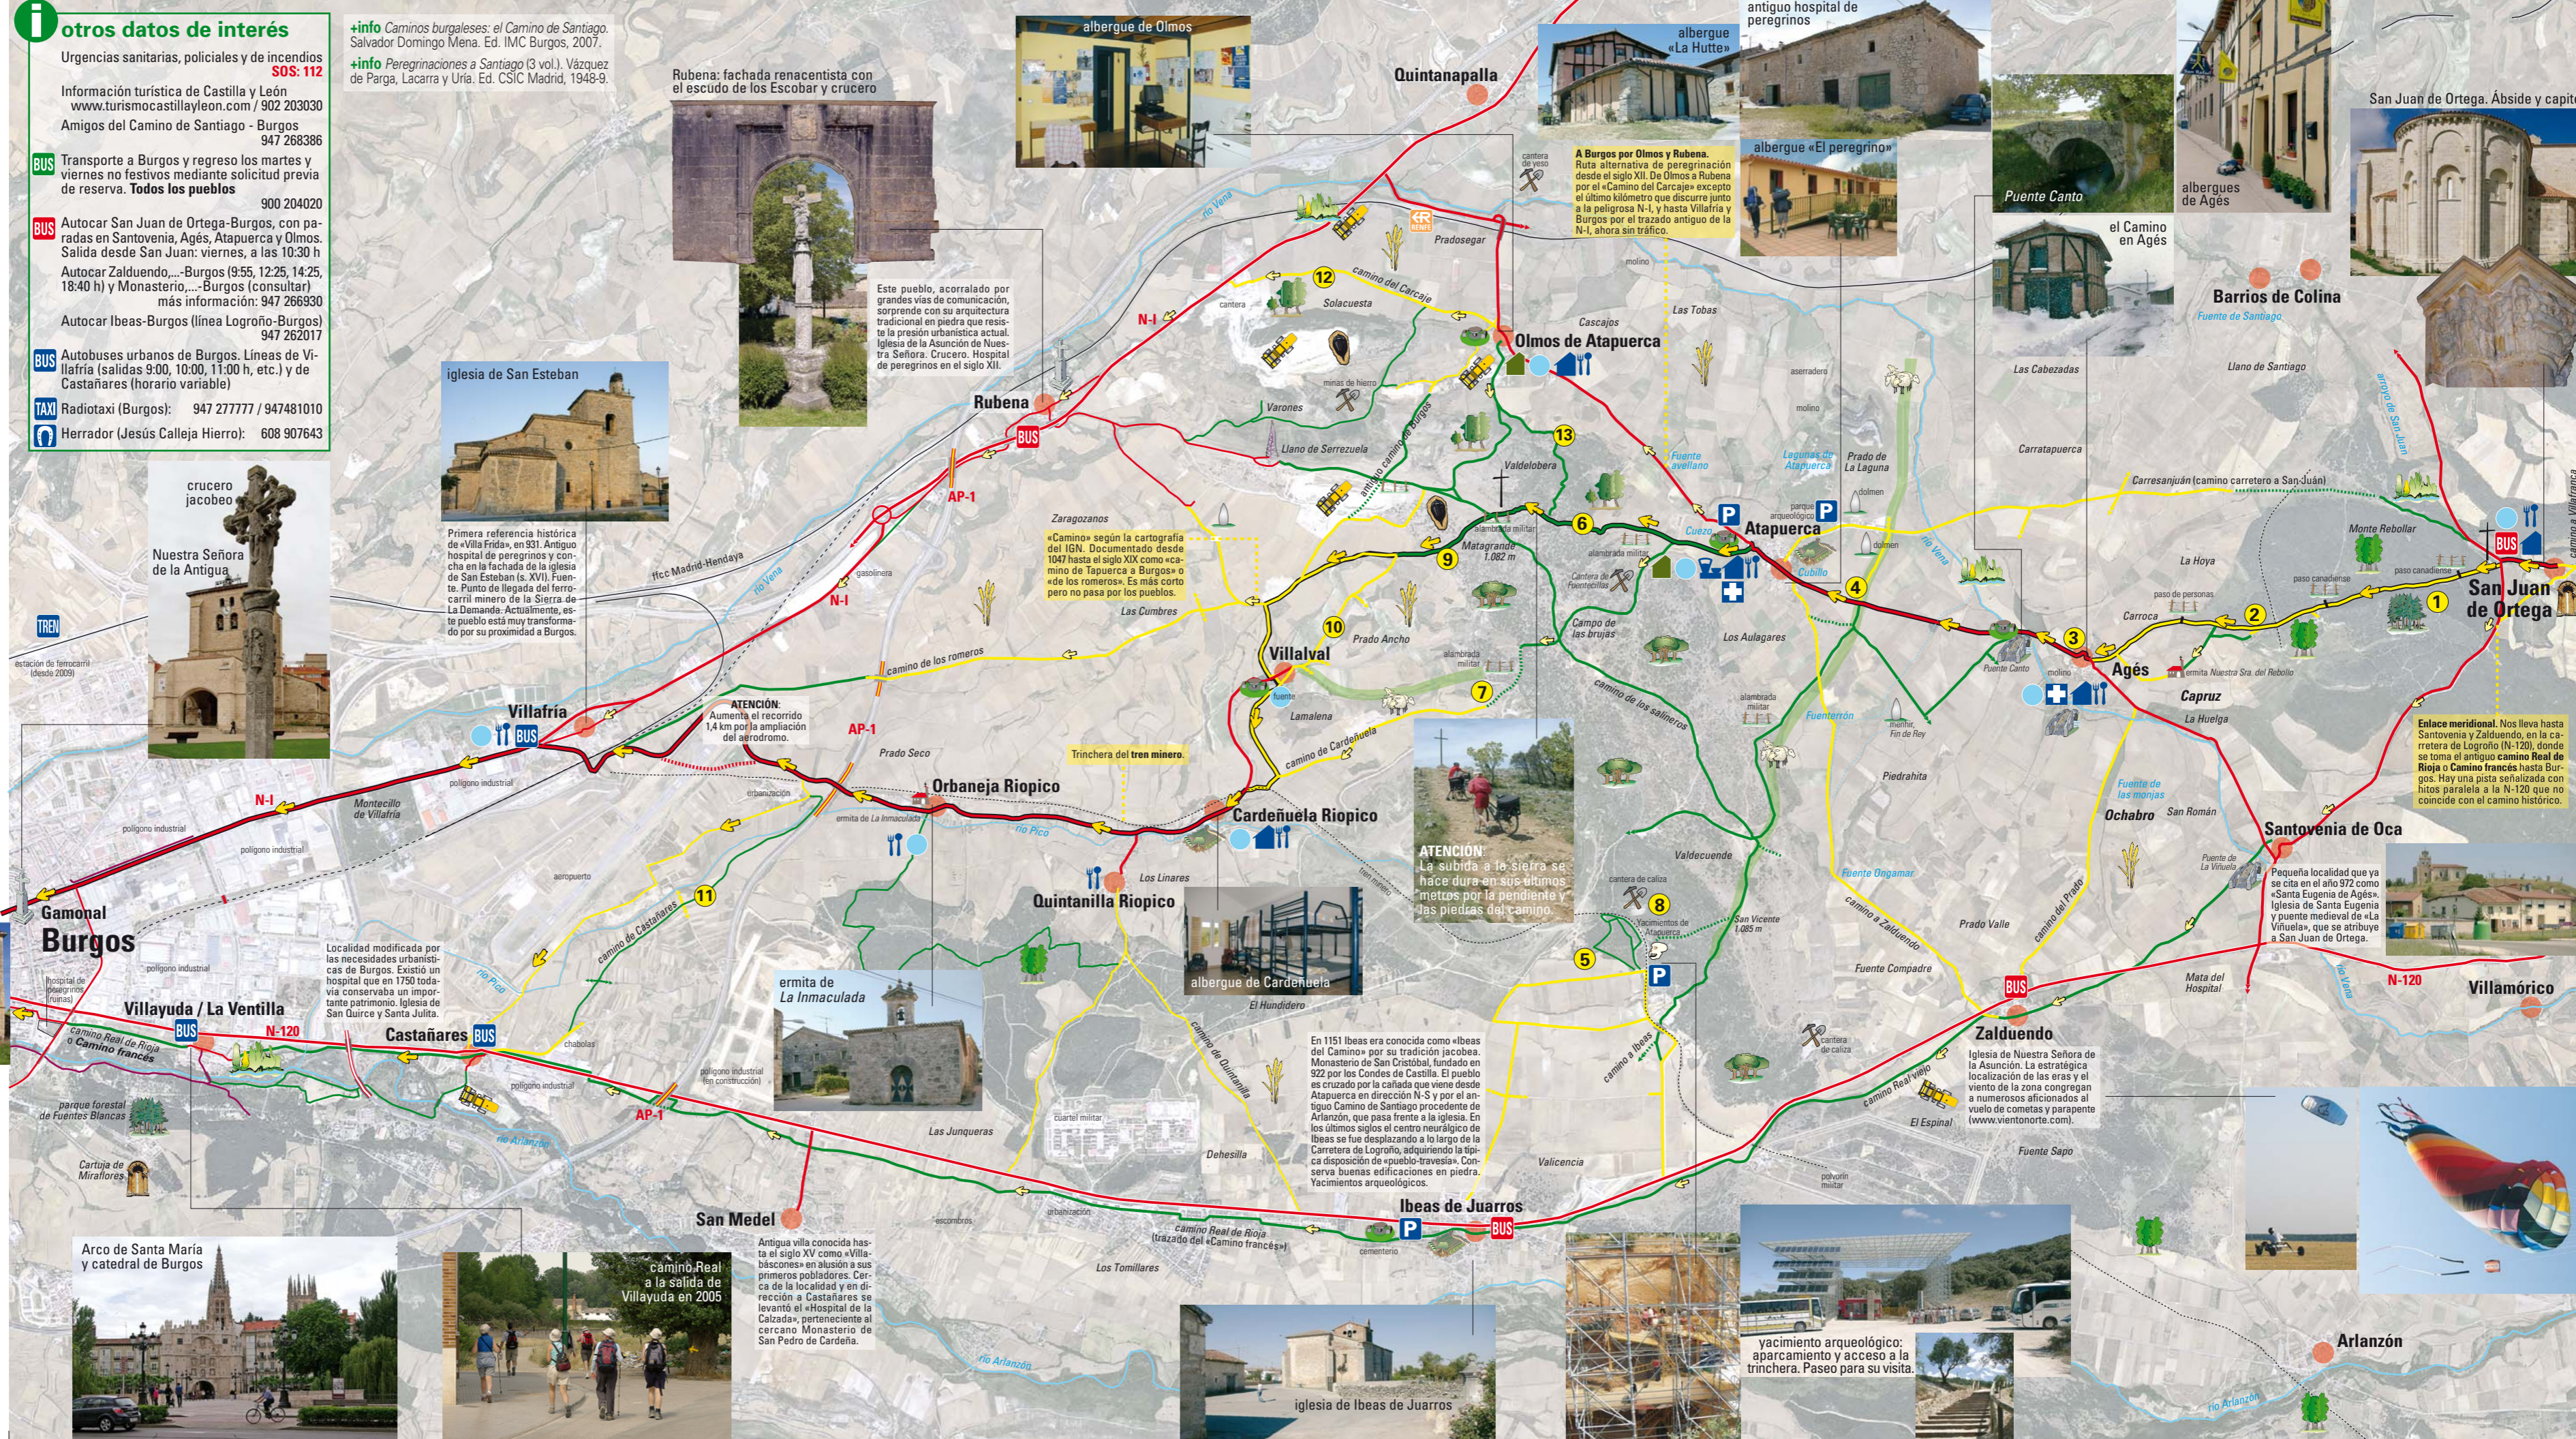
otros datos de interés

Urgencias sanitarias, policiales y de incendios SOS: 112

Información turística de Castilla y León www.turismocastillayleon.com / 902 203030

Amigos del Camino de Santiago - Burgos 947 268386

BUS Transporte a Burgos y regreso los martes y viernes no festivos mediante solicitud previa de reserva. Todos los pueblos 900 204020

BUS Autocar San Juan de Ortega-Burgos, con paradas en Santovenia, Agés, Atapuerca y Olmos. Salida desde San Juan: viernes, a las 10:30 h

Autocar Zalduendo,...-Burgos (9:55, 12:25, 14:25, 18:40 h) y Monasterio,...-Burgos (consultar) más información: 947 266930

Autocar Ibeas-Burgos (línea Logroño-Burgos) 947 262017

BUS Autobuses urbanos de Burgos. Líneas de Villafría (salidas 9:00, 10:00, 11:00 h, etc.) y de Castañares (horario variable)

TAXI Radiotaxi (Burgos): 947 277777 / 947481010

Herrador (Jesús Calleja Hierro): 608 907643

+info Caminos burgaleses: el Camino de Santiago. Salvador Domingo Mena. Ed. IMC Burgos, 2007.
+info Peregrinaciones a Santiago (3 vol.). Vázquez de Parga, Lacarra y Uría. Ed. CSIC Madrid, 1948-9.

Rubena: fachada renacentista con el escudo de los Escobar y crucero

albergue de Olmos

Quintanapalla

albergue «La Hutte»

antiguo hospital de peregrinos

albergue «El peregrino»

Puente Canto

albergues de Agés

San Juan de Ortega. Ábside y capit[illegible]

el Camino en Agés

Barrios de Colina

A Burgos por Olmos y Rubena. Ruta alternativa de peregrinación desde el siglo XII. De Olmos a Rubena por el «Camino del Carcaje» excepto el último kilómetro que discurre junto a la peligrosa N-I, y hasta Villafría y Burgos por el trazado antiguo de la N-I, ahora sin tráfico.

Este pueblo, acorralado por grandes vías de comunicación, sorprende con su arquitectura tradicional en piedra que resiste la presión urbanística actual. Iglesia de la Asunción de Nuestra Señora. Crucero. Hospital de peregrinos en el siglo XII.

iglesia de San Esteban

Primera referencia histórica de «Villa Frida», en 931. Antiguo hospital de peregrinos y concha en la fachada de la iglesia de San Esteban (s. XVI). Fuente. Punto de llegada del ferrocarril minero de la Sierra de La Demanda. Actualmente, este pueblo está muy transformado por su proximidad a Burgos.

crucero jacobeo

Nuestra Señora de la Antigua

Rubena

Olmos de Atapuerca

Atapuerca

Villalval

Villafría

Orbaneja Riopico

Cardeñuela Riopico

Quintanilla Riopico

Agés

San Juan de Ortega

Santovenia de Oca

Zalduendo

Ibeas de Juarros

San Medel

Castañares

Villayuda / La Ventilla

Gamonal

Burgos

Villamórico

Arlanzón

«Camino» según la cartografía del IGN. Documentado desde 1047 hasta el siglo XIX como «camino de Tapuerca a Burgos» o «de los romeros». Es más corto pero no pasa por los pueblos.

ATENCIÓN: Aumenta el recorrido 1,4 km por la ampliación del aeródromo.

Trinchera del tren minero.

ATENCIÓN: La subida a la sierra se hace dura en sus últimos metros por la pendiente y las piedras del camino.

albergue de Cardeñuela

ermita de La Inmaculada

Localidad modificada por las necesidades urbanísticas de Burgos. Existió un hospital que en 1750 todavía conservaba un importante patrimonio. Iglesia de San Quirce y Santa Julita.

En 1151 Ibeas era conocida como «Ibeas del Camino» por su tradición jacobea. Monasterio de San Cristóbal, fundado en 922 por los Condes de Castilla. El pueblo es cruzado por la cañada que viene desde Atapuerca en dirección N-S y por el antiguo Camino de Santiago procedente de Arlanzón, que pasa frente a la iglesia. En los últimos siglos el centro neurálgico de Ibeas se fue desplazando a lo largo de la Carretera de Logroño, adquiriendo la típica disposición de «pueblo-travesía». Conserva buenas edificaciones en piedra. Yacimientos arqueológicos.

Iglesia de Nuestra Señora de la Asunción. La estratégica localización de las eras y el viento de la zona congregan a numerosos aficionados al vuelo de cometas y parapente (www.vientonorte.com).

Pequeña localidad que ya se cita en el año 972 como «Santa Eugenia de Agés». Iglesia de Santa Eugenia y puente medieval de «La Viñuela», que se atribuye a San Juan de Ortega.

Enlace meridional. Nos lleva hasta Santovenia y Zalduendo, en la carretera de Logroño (N-120), donde se toma el antiguo camino Real de Rioja o Camino francés hasta Burgos. Hay una pista señalizada con hitos paralela a la N-120 que no coincide con el camino histórico.

Antigua villa conocida hasta el siglo XV como «Villabáscones» en alusión a sus primeros pobladores. Cerca de la localidad y en dirección a Castañares se levantó el «Hospital de la Calzada», perteneciente al cercano Monasterio de San Pedro de Cardeña.

Arco de Santa María y catedral de Burgos

camino Real a la salida de Villayuda en 2005

iglesia de Ibeas de Juarros

yacimiento arqueológico: aparcamiento y acceso a la trinchera. Paseo para su visita.

N-I
AP-1
N-120
camino del Carcaje
camino de los romeros
camino de Cardeñuela
camino de Castañares
camino de los salineros
camino Real de Rioja o Camino francés
camino Real de Rioja (trazado del «Camino francés»)
camino Real viejo
camino a Zalduendo
camino a Ibeas
camino del Prado
Carresanjuán (camino carretero a San Juan)
Solacuesta
Varones
Llano de Serrezuela
Valdelobera
Matagrande 1.082 m
Las Cumbres
Zaragozanos
Prado Ancho
Lamalena
Campo de las brujas
Los Aulagares
Cueva
Cubillo
Las Tobas
Cascajos
Prado de La Laguna
Lagunas de Atapuerca
Fuente avellano
Las Cabezadas
Llano de Santiago
Carratapuerca
La Hoya
Carroca
Capruz
La Huelga
Piedrahita
Valdecuende
San Vicente 1.085 m
Fuente Compadre
Prado Valle
Ochabro
San Román
Fuente de las monjas
Fuente Ongamar
Fuenterrón
Fin de Rey
Mata del Hospital
Fuente Sapo
El Espinal
Valicencia
Dehesilla
Las Junqueras
Los Tomillares
Los Linares
El Hundidero
Prado Seco
Montecillo de Villafría
Prado Sancha
río Vena
río Pico
río Pisuerga
río Arlanzón
río Ayuso
Fuente de Santiago
Monte Rebollar
Prado Sotillo
ffcc Madrid-Hendaya
TREN
estación de ferrocarril (desde 2009)
polígono industrial
aeropuerto
gasolinera
urbanización
cuartel militar
polvorín militar
cementerio
escombros
chabolas
parque forestal de Fuentes Blancas
Cartuja de Miraflores
Hospital de peregrinos
molino
cantera
cantera de yeso
cantera de caliza
minas de hierro
alambrada militar
Yacimientos de Atapuerca
asenadero
Puente Canto
ermita Nuestra Sra. del Rebollo
paso de personas
paso canadiense
Prado de Fuente
Fuente de La Viñuela
Prado de Fuentecilla
1 2 3 4 5 6 7 8 9 10 11 12 13
BUS
P